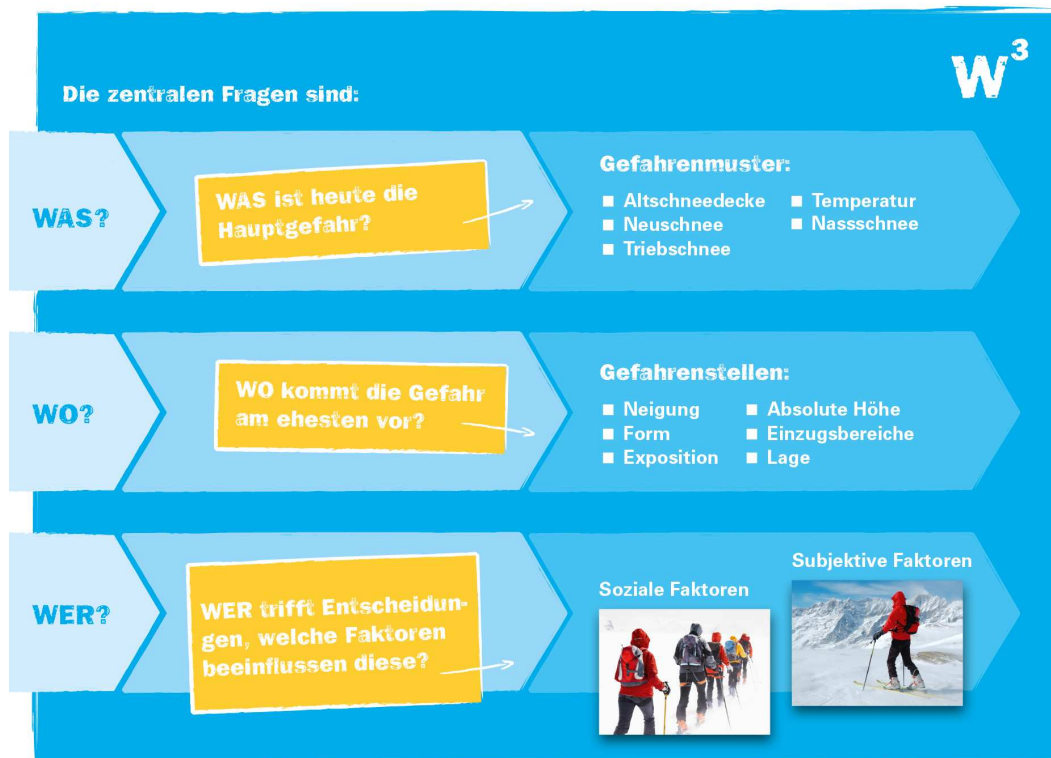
$W^3$

Die zentralen Fragen sind:

WAS?

WAS ist heute die Hauptgefahr?

Gefahrenmuster:

■ Altschneedecke
■ Neuschnee
■ Triebschnee
■ Temperatur
■ Nassschnee

WO?

WO kommt die Gefahr am ehesten vor?

Gefahrenstellen:

■ Neigung
■ Form
■ Exposition
■ Absolute Höhe
■ Einzugsbereiche
■ Lage

WER?

WER trifft Entscheidungen, welche Faktoren beeinflussen diese?

Soziale Faktoren

Subjektive Faktoren